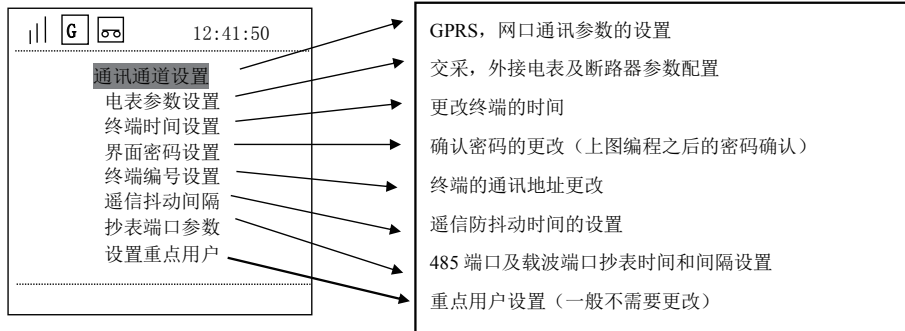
G 12:41:50

通讯通道设置
电表参数设置
终端时间设置
界面密码设置
终端编号设置
遥信抖动间隔
抄表端口参数
设置重点用户

GPRS，网口通讯参数的设置

交采，外接电表及断路器参数配置

更改终端的时间

确认密码的更改（上图编程之后的密码确认）

终端的通讯地址更改

遥信防抖动时间的设置

485 端口及载波端口抄表时间和间隔设置

重点用户设置（一般不需要更改）